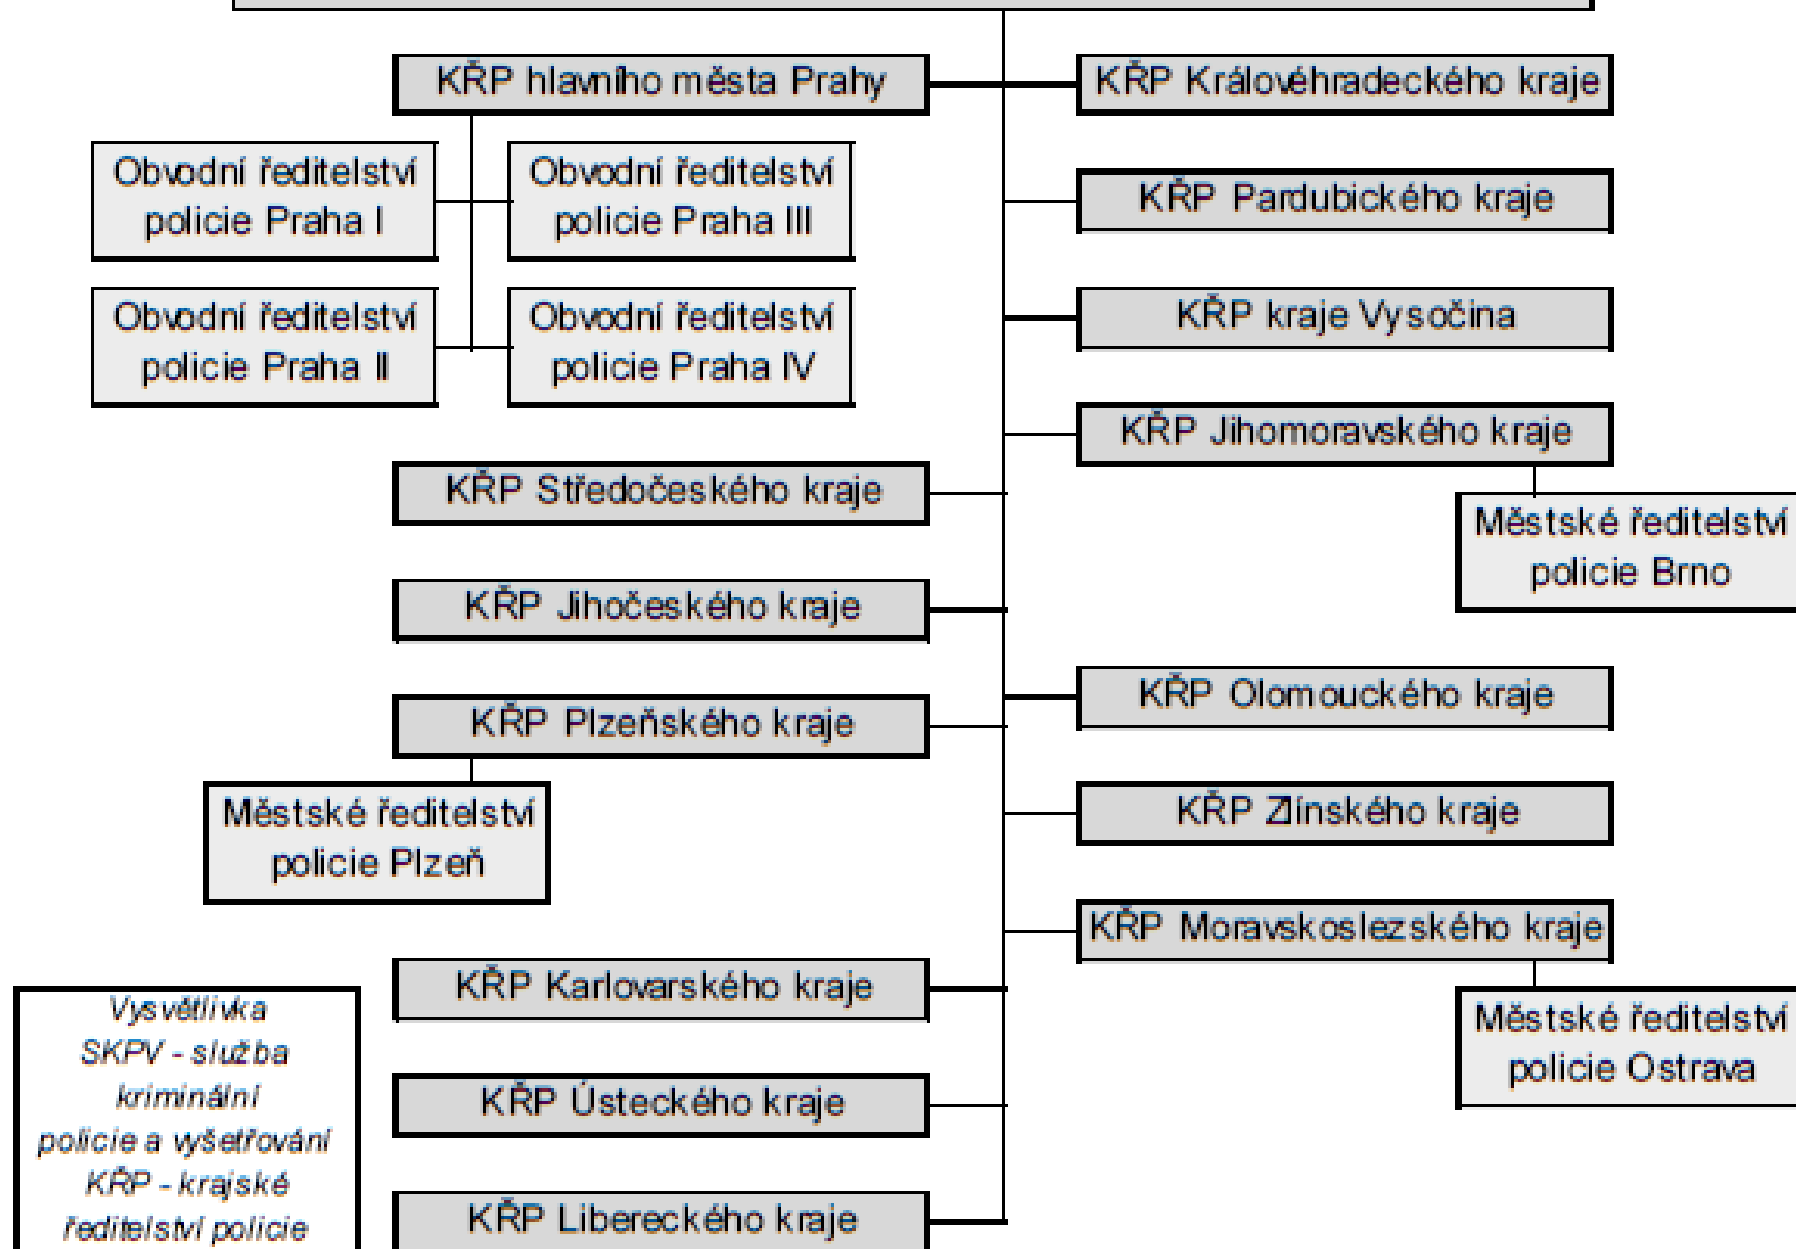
KŘP hlavního města Prahy

Obvodní ředitelství policie Praha I

Obvodní ředitelství policie Praha III

Obvodní ředitelství policie Praha II

Obvodní ředitelství policie Praha IV

KŘP Středočeského kraje

KŘP Jihočeského kraje

KŘP Plzeňského kraje

Městské ředitelství policie Plzeň

KŘP Karlovarského kraje

KŘP Ústeckého kraje

KŘP Libereckého kraje

KŘP Královéhradeckého kraje

KŘP Pardubického kraje

KŘP kraje Vysočina

KŘP Jihomoravského kraje

Městské ředitelství policie Brno

KŘP Olomouckého kraje

KŘP Zlínského kraje

KŘP Moravskoslezského kraje

Městské ředitelství policie Ostrava

Vysvětlivka
SKPV - služba kriminální policie a vyšetřování
KŘP - krajské ředitelství policie